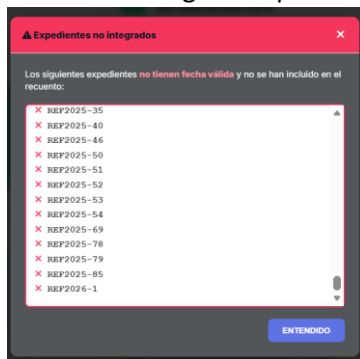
⚠ Expedientes no integrados

×

Los siguientes expedientes no tienen fecha válida y no se han incluido en el recuento:

× REF2025-35
× REF2025-40
× REF2025-46
× REF2025-50
× REF2025-51
× REF2025-52
× REF2025-53
× REF2025-54
× REF2025-69
× REF2025-78
× REF2025-79
× REF2025-85
× REF2026-1

ENTENDIDO